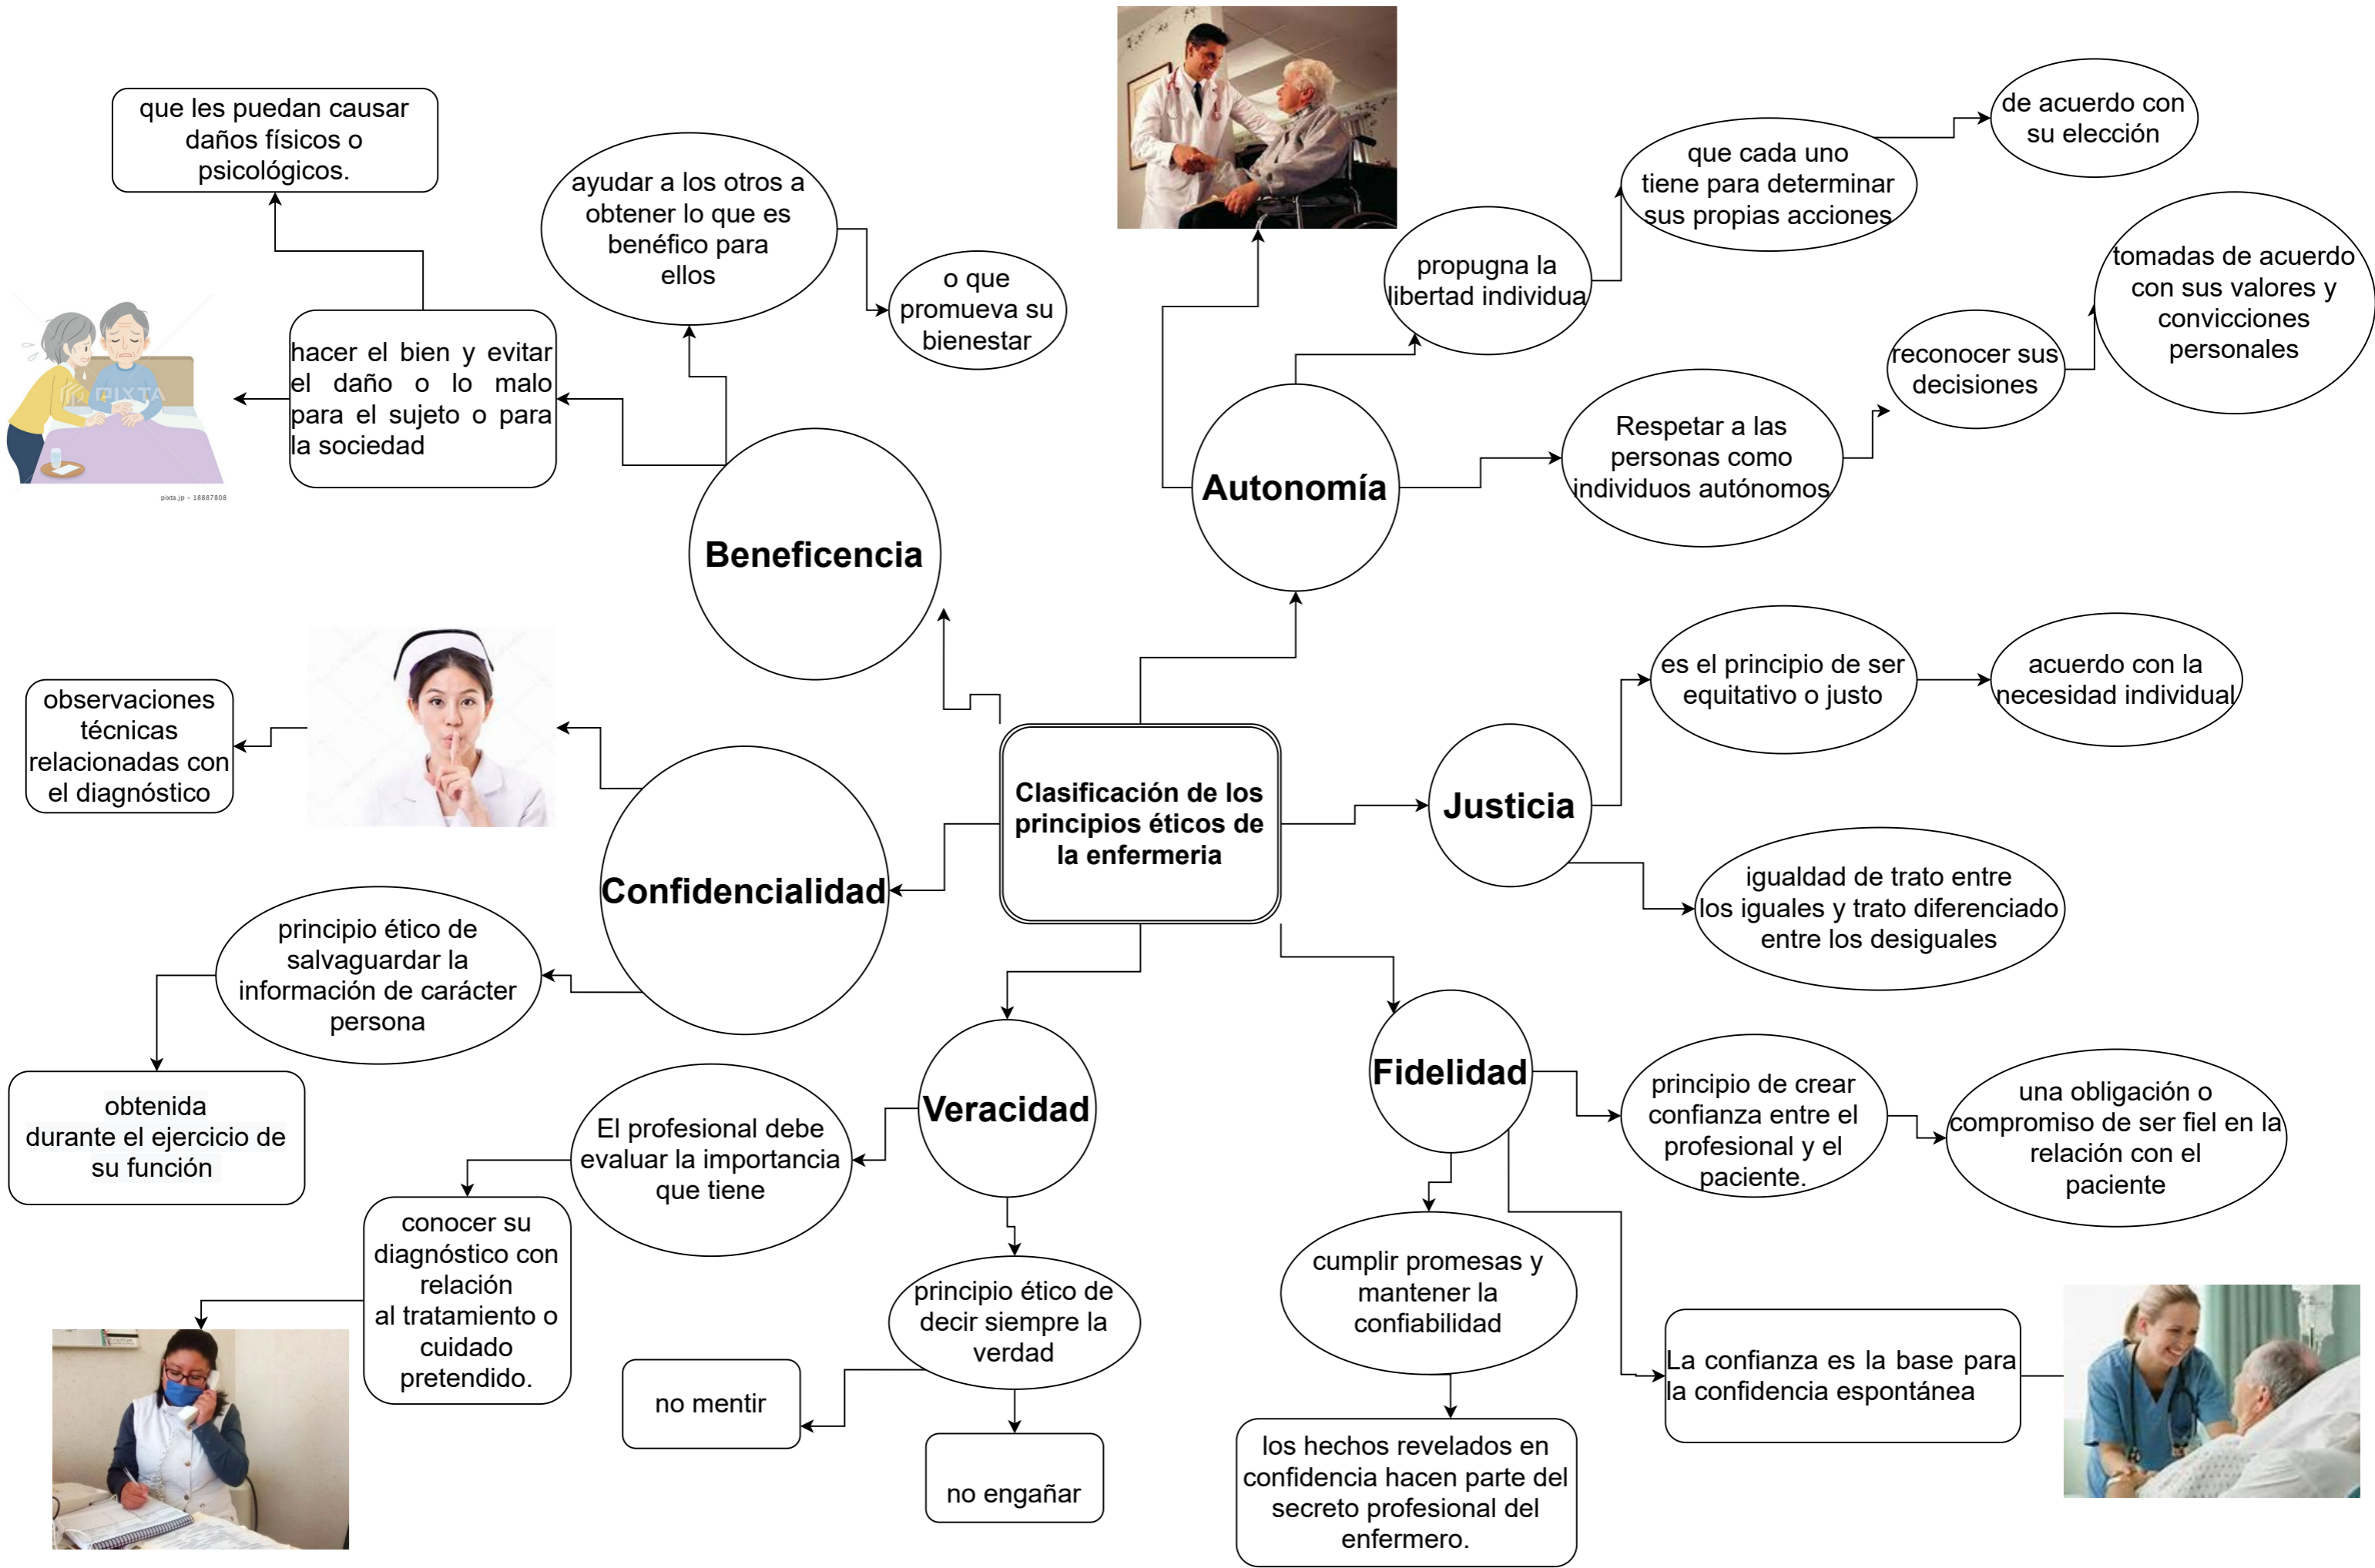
Clasificación de los principios éticos de la enfermeria

Beneficencia

hacer el bien y evitar el daño o lo malo para el sujeto o para la sociedad

que les puedan causar daños físicos o psicológicos.

ayudar a los otros a obtener lo que es benéfico para ellos

o que promueva su bienestar

PIXTA

pixta.jp - 18887808

Autonomía

propugna la libertad individua

que cada uno tiene para determinar sus propias acciones

de acuerdo con su elección

Respetar a las personas como individuos autónomos

reconocer sus decisiones

tomadas de acuerdo con sus valores y convicciones personales

Justicia

es el principio de ser equitativo o justo

acuerdo con la necesidad individual

igualdad de trato entre los iguales y trato diferenciado entre los desiguales

Confidencialidad

observaciones técnicas relacionadas con el diagnóstico

principio ético de salvaguardar la información de carácter persona

obtenida durante el ejercicio de su función

Veracidad

El profesional debe evaluar la importancia que tiene

conocer su diagnóstico con relación al tratamiento o cuidado pretendido.

principio ético de decir siempre la verdad

no mentir

no engañar

Fidelidad

principio de crear confianza entre el profesional y el paciente.

una obligación o compromiso de ser fiel en la relación con el paciente

cumplir promesas y mantener la confiabilidad

los hechos revelados en confidencia hacen parte del secreto profesional del enfermero.

La confianza es la base para la confidencia espontánea